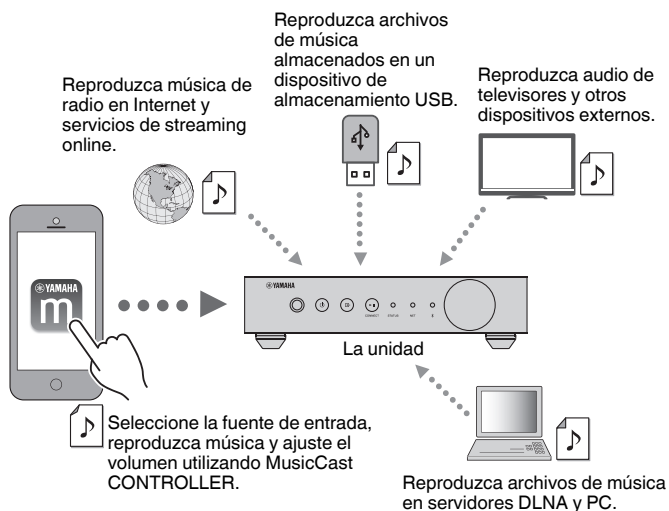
Reproduzca archivos de música almacenados en un dispositivo de almacenamiento USB.

Reproduzca música de radio en Internet y servicios de streaming online.

Reproduzca audio de televisores y otros dispositivos externos.

YAMAHA

m

YAMAHA

CONNECT STATUS NET

La unidad

Seleccione la fuente de entrada, reproduzca música y ajuste el volumen utilizando MusicCast CONTROLLER.

Reproduzca archivos de música en servidores DLNA y PC.